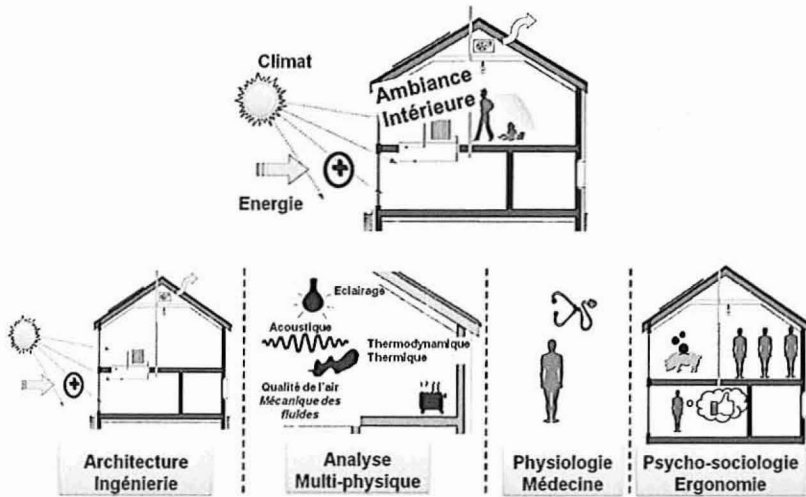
Climat

Ambiance Intérieure

Energie

Eclairage

Acoustique

Thermodynamique Thermique

Qualité de l'air Mécanique des fluides

Architecture Ingénierie

Analyse Multi-physique

Physiologie Médecine

Psycho-sociologie Ergonomie